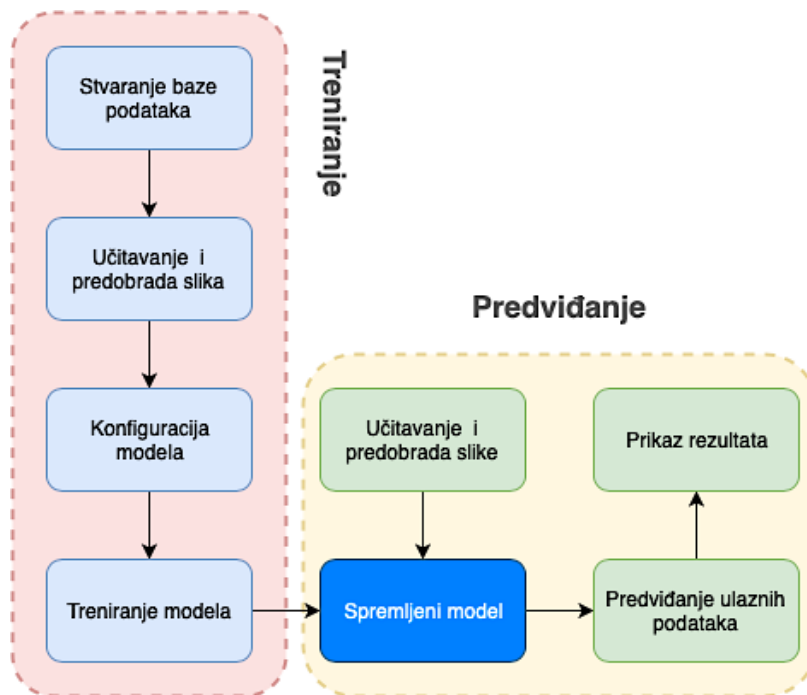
Treniranje

Stvaranje baze podataka

Učitavanje i predobrada slika

Konfiguracija modela

Treniranje modela

Predviđanje

Učitavanje i predobrada slike

Prikaz rezultata

Spremljeni model

Predviđanje ulaznih podataka